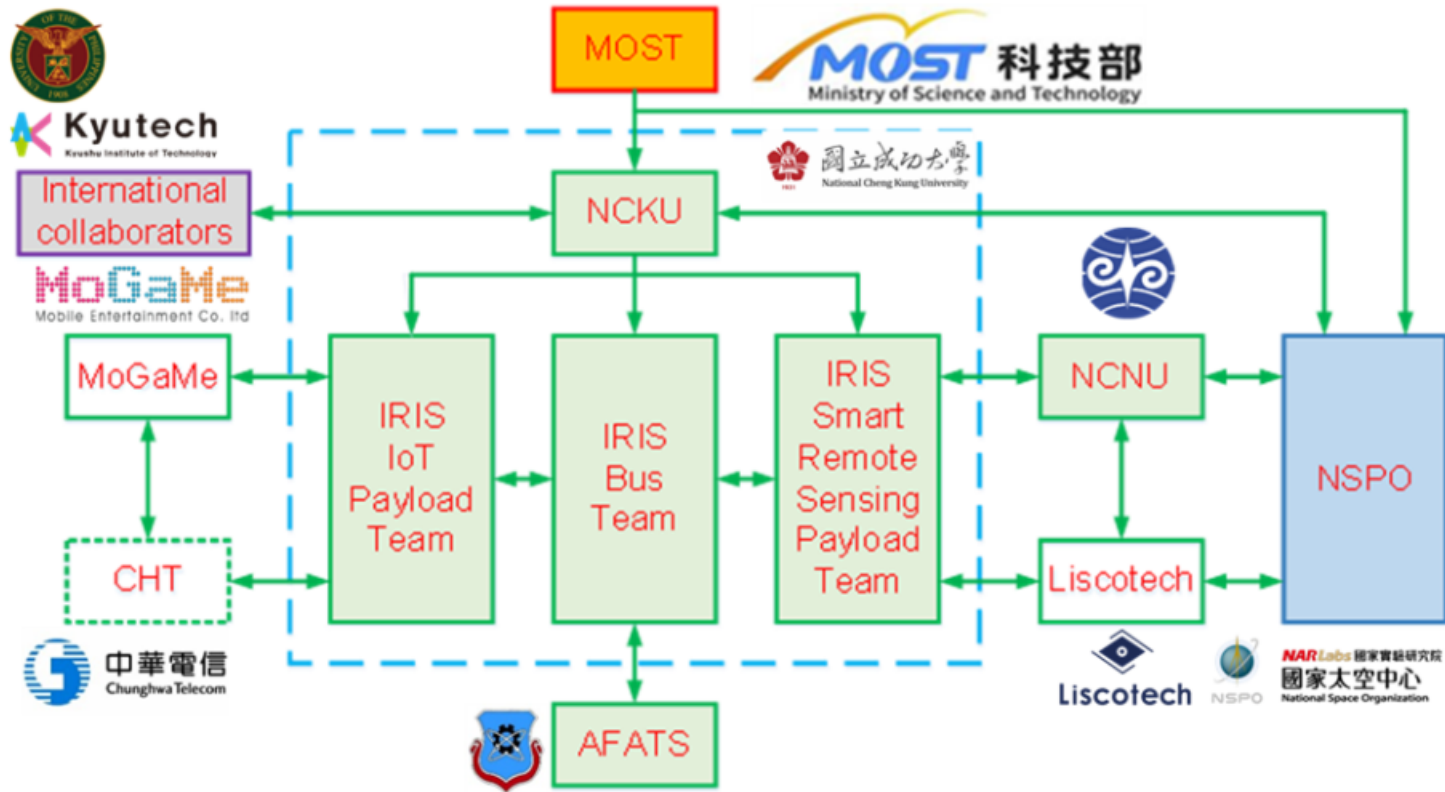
MOST

MOST 科技部
Ministry of Science and Technology

Kyutech
Kyushu Institute of Technology

International collaborators

國立成功大學
National Cheng Kung University

NCKU

MoGaMe
Mobile Entertainment Co. ltd

MoGaMe

IRIS IoT Payload Team

IRIS Bus Team

IRIS Smart Remote Sensing Payload Team

NCNU

NSPO

CHT

Liscotech

中華電信
Chunghwa Telecom

AFATS

Liscotech

NSPO

NARLabs 國家實驗研究院
國家太空中心
National Space Organization